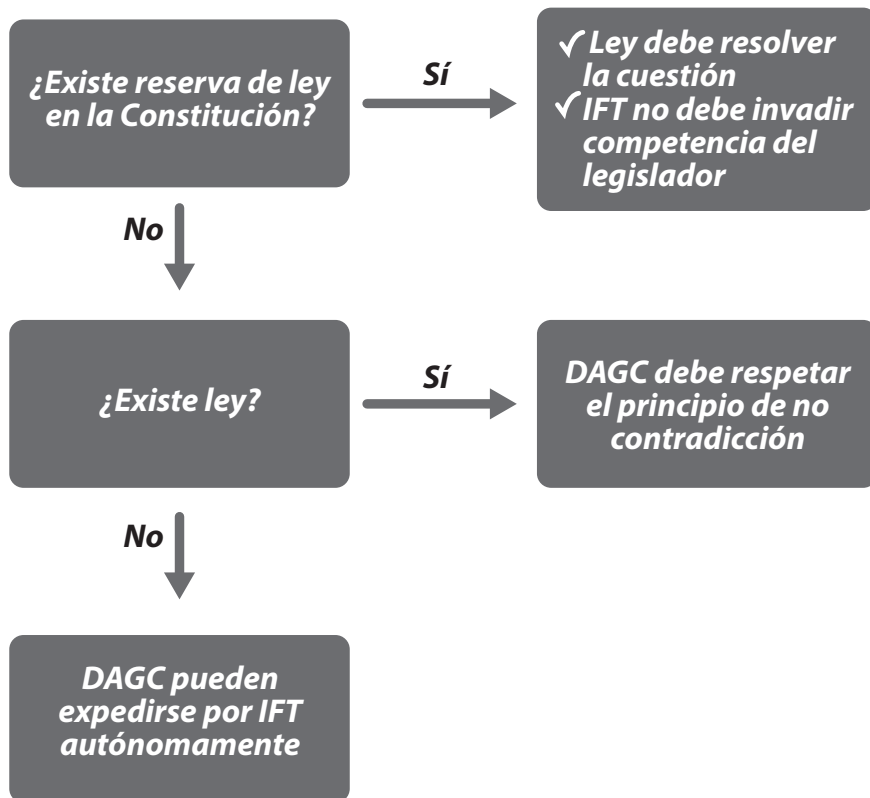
¿Existe reserva de ley en la Constitución?

Sí

✓ Ley debe resolver la cuestión
✓ IFT no debe invadir competencia del legislador

No

¿Existe ley?

Sí

DAGC debe respetar el principio de no contradicción

No

DAGC pueden expedirse por IFT autónomamente